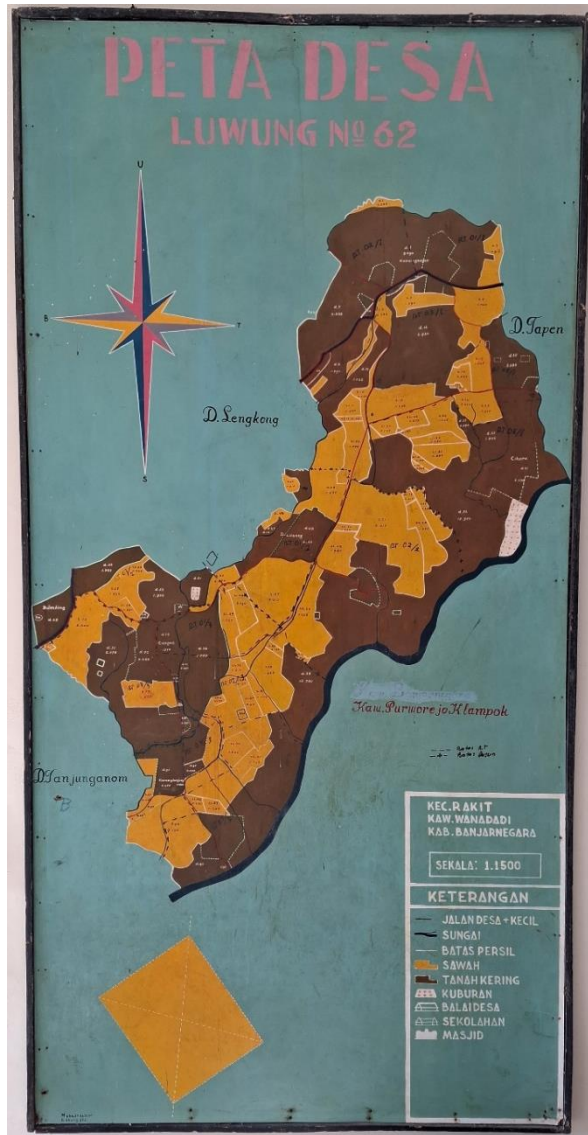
PETA DESA
LUWUNG № 62

U
B
T
S

D. Lengkong

D. Tapen

D. Tanjunganom

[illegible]
Kaw. Purworejo Klampok

KEC. RAKIT
KAW. WANADADI
KAB. BANJARNEGARA

SEKALA: 1.1500

KETERANGAN

JALAN DESA + KECIL
SUNGAI
BATAS PERSIL
SAWAH
TANAH KERING
KUBURAN
BALAI DESA
SEKOLAHAN
MASJID